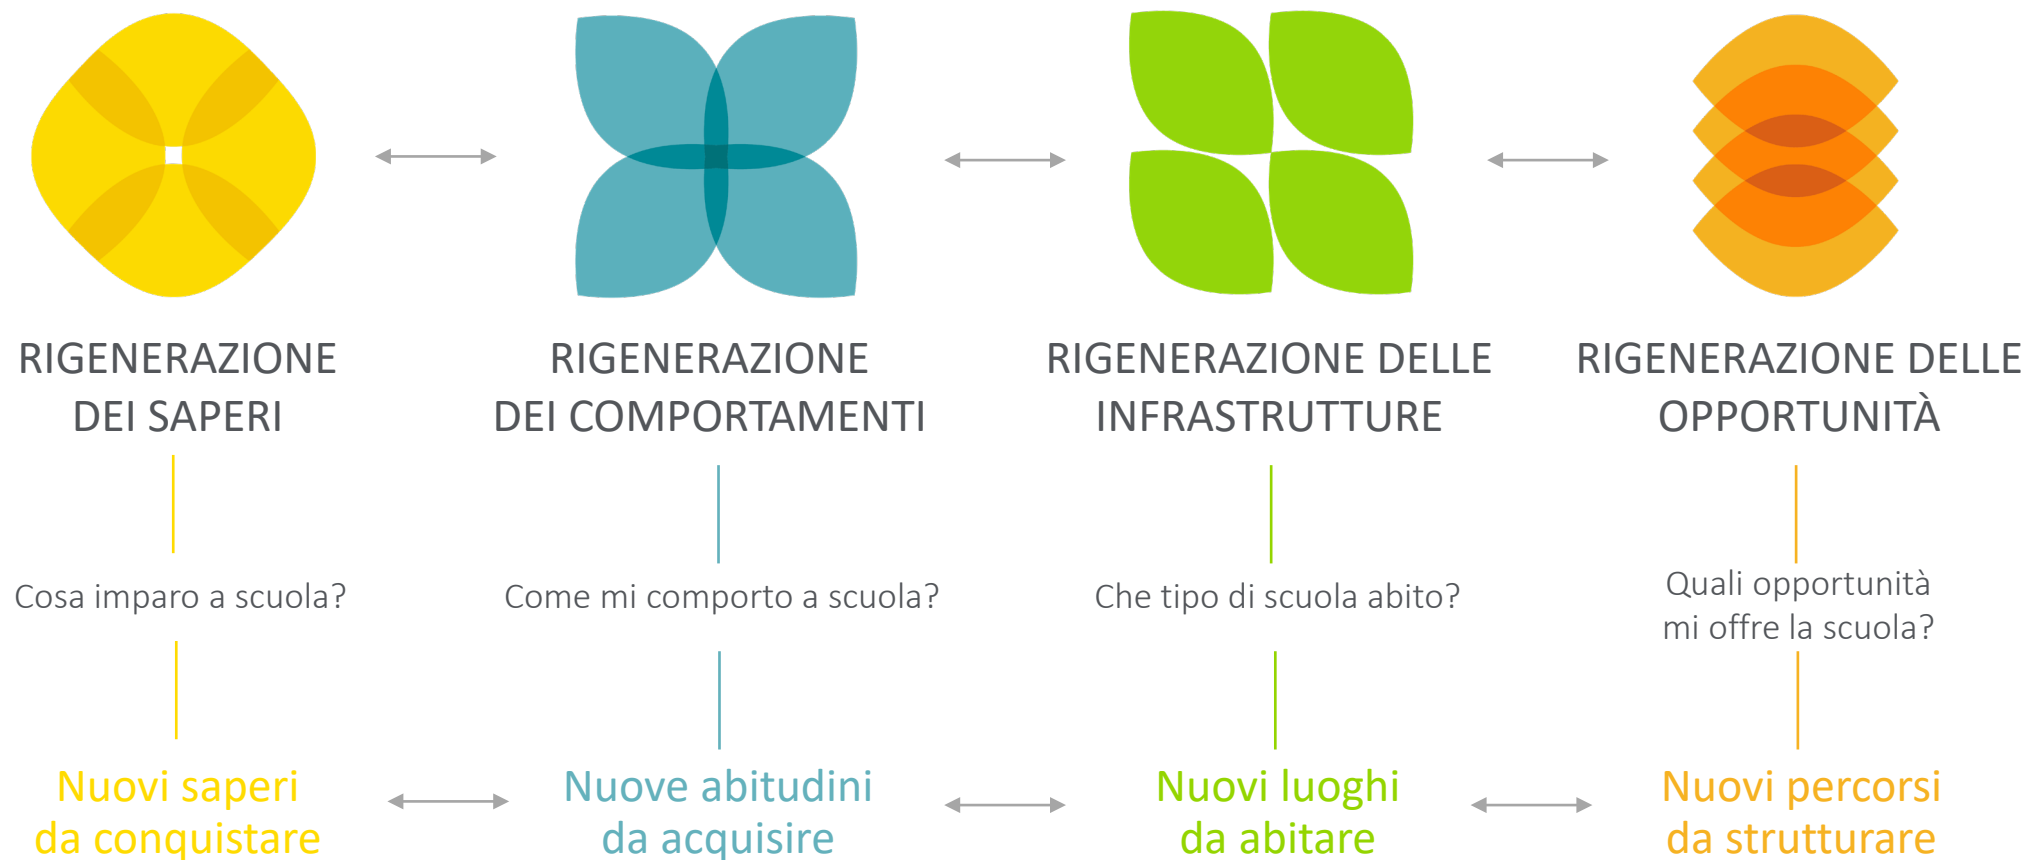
RIGENERAZIONE DEI SAPERI

Cosa imparo a scuola?

Nuovi saperi da conquistare

RIGENERAZIONE DEI COMPORTAMENTI

Come mi comporto a scuola?

Nuove abitudini da acquisire

RIGENERAZIONE DELLE INFRASTRUTTURE

Che tipo di scuola abito?

Nuovi luoghi da abitare

RIGENERAZIONE DELLE OPPORTUNITÀ

Quali opportunità mi offre la scuola?

Nuovi percorsi da strutturare